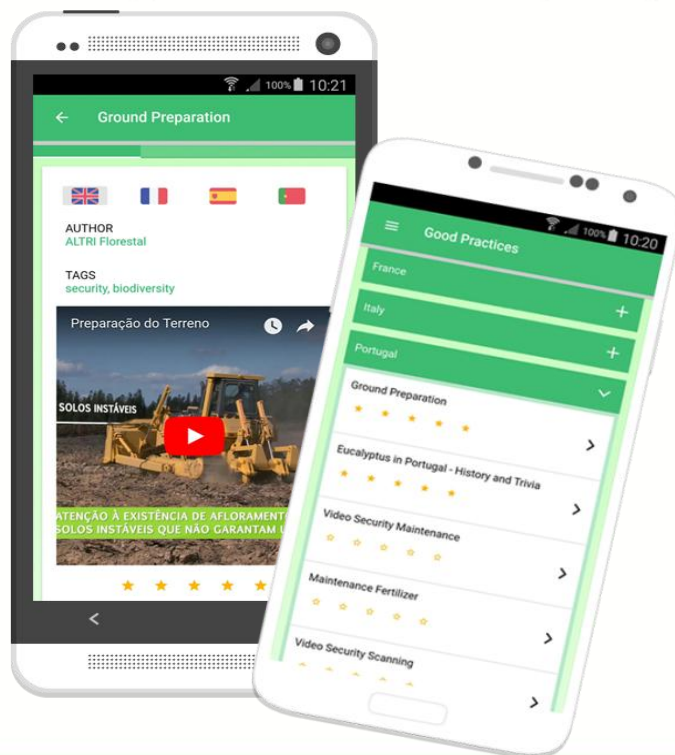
100% 10:21

Ground Preparation

AUTHOR
ALTRI Florestal

TAGS
security, biodiversity

Preparação do Terreno

SOLOS INSTÁVEIS

ATENÇÃO À EXISTÊNCIA DE AFLORAMENT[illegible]
SOLOS INSTÁVEIS QUE NÃO GARANTAM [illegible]

100% 10:20

Good Practices

France

Italy

Portugal

Ground Preparation

Eucalyptus in Portugal - History and Trivia

Video Security Maintenance

Maintenance Fertilizer

Video Security Scanning